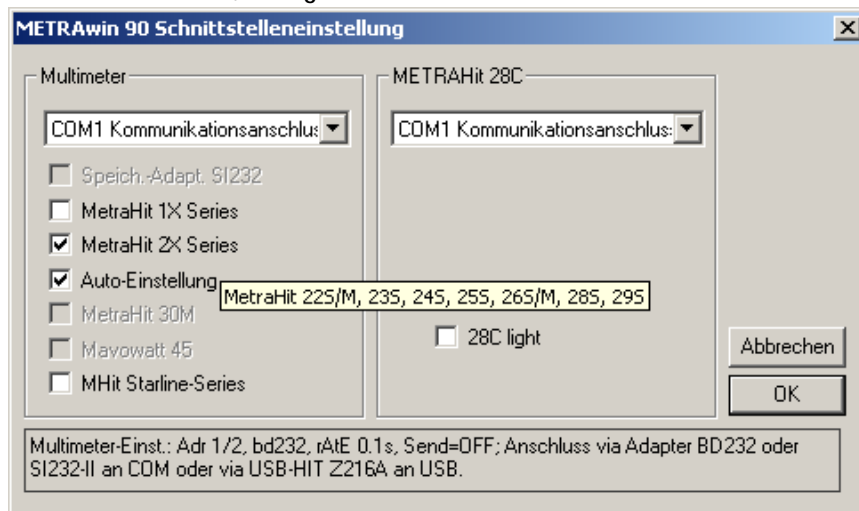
METRAwin 90 Schnittstelleneinstellung

×

Multimeter

COM1 Kommunikationsanschlus

Speich.-Adapt. SI232

MetraHit 1X Series

MetraHit 2X Series

Auto-Einstellung

MetraHit 30M

Mavowatt 45

MHit Starline-Series

METRAHit 28C

COM1 Kommunikationsanschlus

MetraHit 22S/M, 23S, 24S, 25S, 26S/M, 28S, 29S

28C light

Abbrechen

OK

Multimeter-Einst.: Adr 1/2, bd232, rAtE 0.1s, Send=OFF; Anschluss via Adapter BD232 oder SI232-II an COM oder via USB-HIT Z216A an USB.